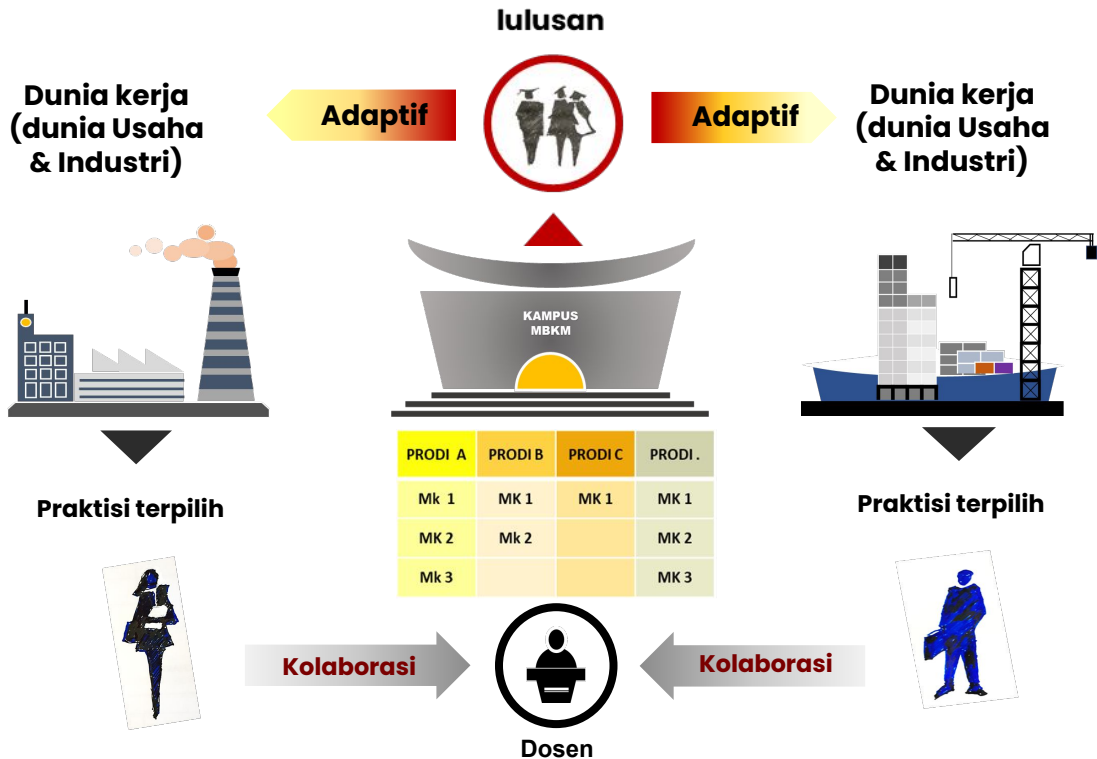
lulusan

Dunia kerja (dunia Usaha & Industri)

Adaptif

Adaptif

Dunia kerja (dunia Usaha & Industri)

KAMPUS MBKM

| PRODI A | PRODI B | PRODI C | PRODI . |
|---|---|---|---|
| Mk 1 | MK 1 | MK 1 | MK 1 |
| MK 2 | Mk 2 | | MK 2 |
| Mk 3 | | | MK 3 |

Praktisi terpilih

Praktisi terpilih

Kolaborasi

Kolaborasi

Dosen